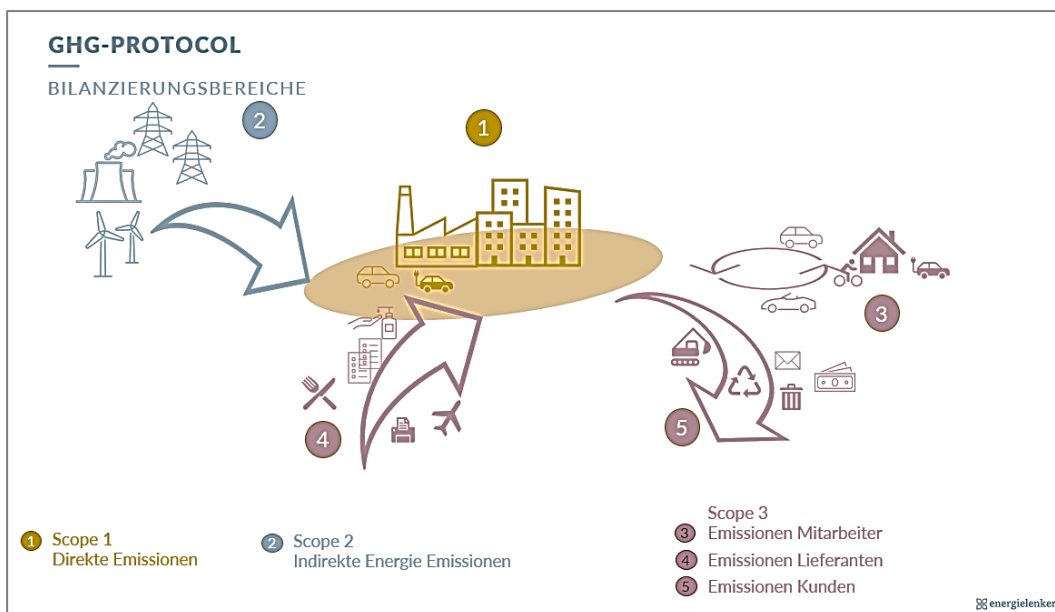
GHG-PROTOCOL

BILANZIERUNGSBEREICHE

2

1

3

4

5

1 Scope 1
Direkte Emissionen

2 Scope 2
Indirekte Energie Emissionen

Scope 3
3 Emissionen Mitarbeiter
4 Emissionen Lieferanten
5 Emissionen Kunden

energielenker